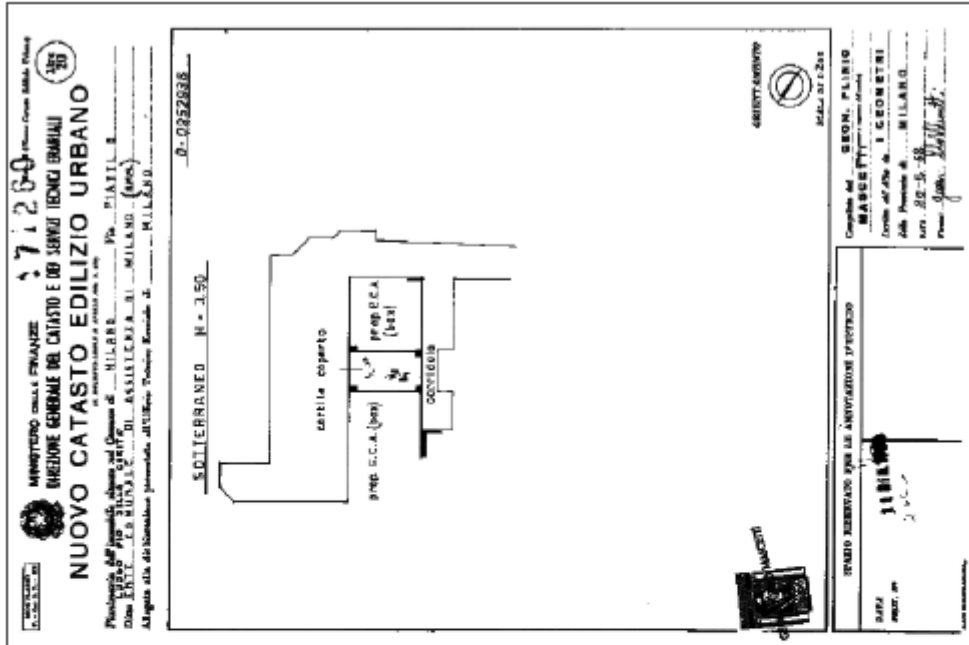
MINISTERO DELLE FINANZE
DIREZIONE GENERALE DEL CATASTO E DEI SERVIZI TECNICI ERARIALI
NUOVO CATASTO EDILIZIO URBANO

Lire 20

7 1 2 6 0

Planimetria dell'immobile situato nel Comune di MILANO Via PIATTI 8
Ditta ENTE COMUNALE DI ASSISTENZA DI MILANO
Allegata alla dichiarazione presentata all'Ufficio Tecnico Erariale di MILANO

D-0352938

SOTTERRANEO H = 3.50

cortile coperto

prop.E.C.A. (box)

prop E.C.A.(box)

corridoio

ORIENTAMENTO

Compilata dal GEOM. PLINIO MARCETTI
Iscritto all'Albo de I GEOMETRI
della Provincia di MILANO
DATA 20-5-68
Firma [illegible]

SPAZIO RISERVATO PER LE ANNOTAZIONI D'UFFICIO

DATA
PROT. N°

11 DIC 1968

MARCETTI